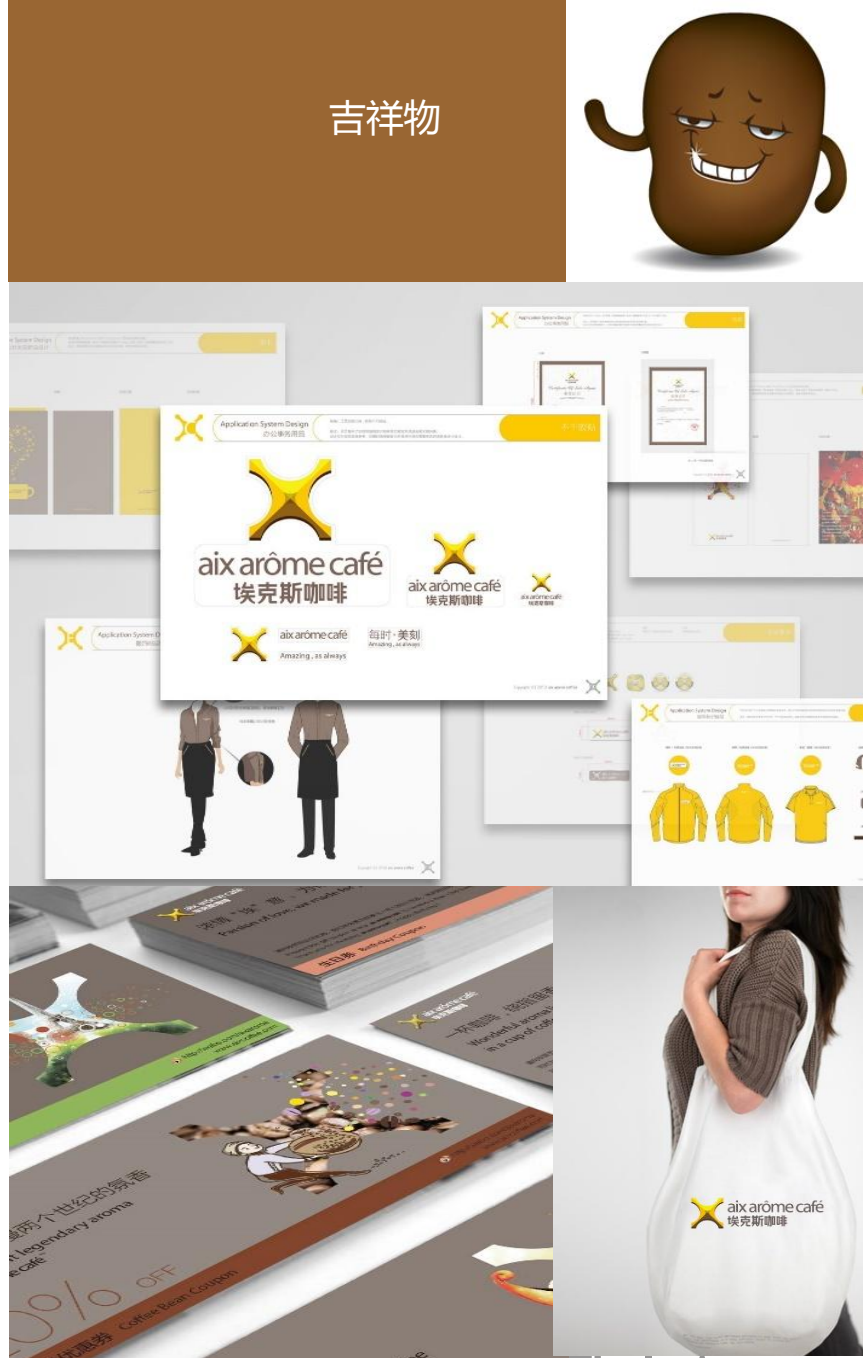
吉祥物

Application System Design
办公事务用品

aix arôme café
埃克斯咖啡

aix arôme café
埃克斯咖啡

aix arôme café
Amazing , as always

每时·美刻
Amazing , as always

Application System Design

Application System Design

Application System Design

生日券 Birthday Coupon

两个世纪的氛香
legendary aroma
café

0% OFF

优惠劵 Coffee Bean Coupon

aix arôme café
埃克斯咖啡